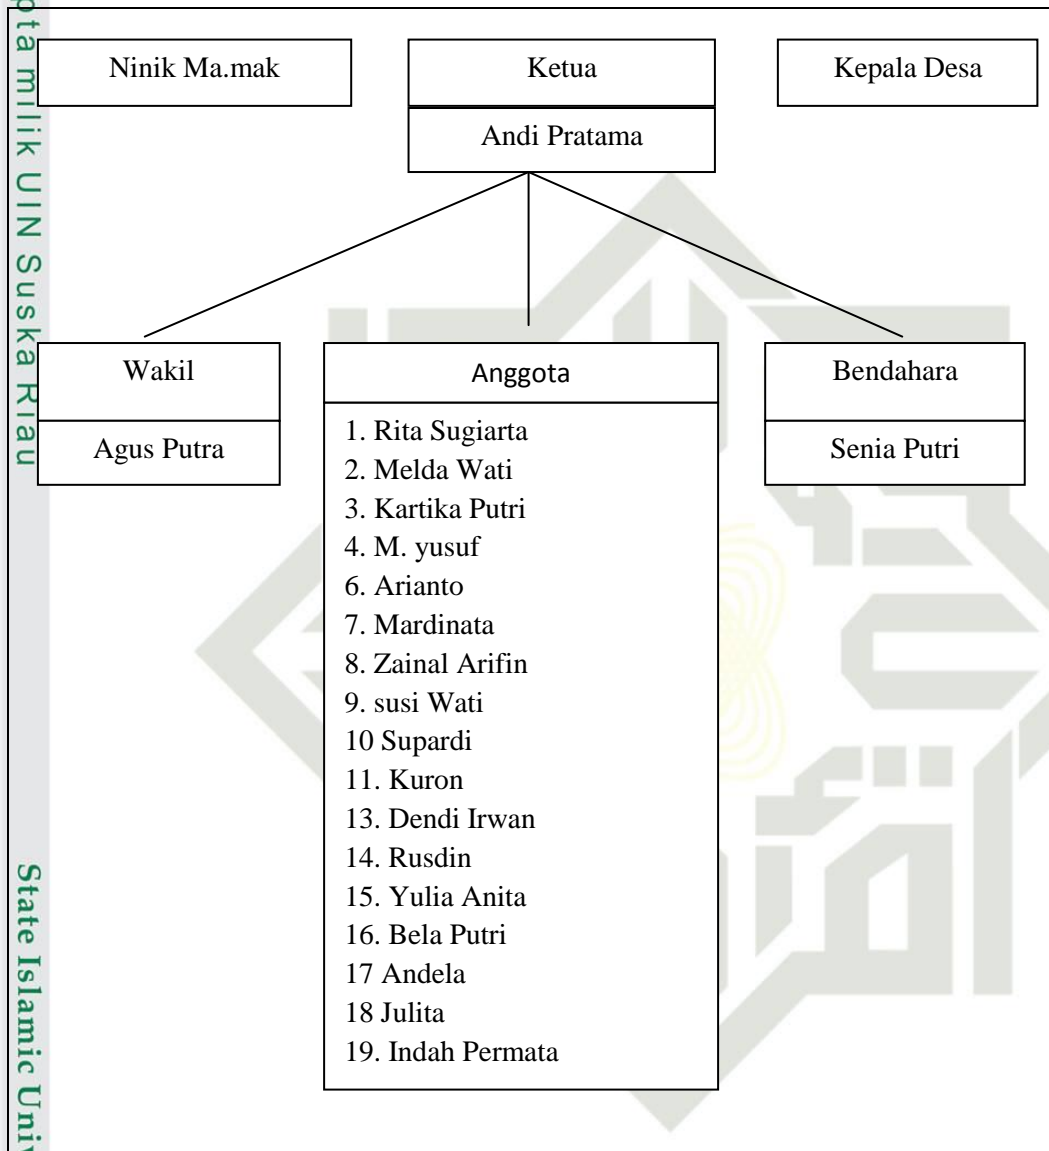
ta milik UIN Suska Riau

Ninik Ma.mak

Ketua

Andi Pratama

Kepala Desa

Wakil

Agus Putra

Anggota

1. Rita Sugiarta
2. Melda Wati
3. Kartika Putri
4. M. yusuf
6. Arianto
7. Mardinata
8. Zainal Arifin
9. susi Wati
10 Supardi
11. Kuron
13. Dendi Irwan
14. Rusdin
15. Yulia Anita
16. Bela Putri
17 Andela
18 Julita
19. Indah Permata

Bendahara

Senia Putri

State Islamic Univ